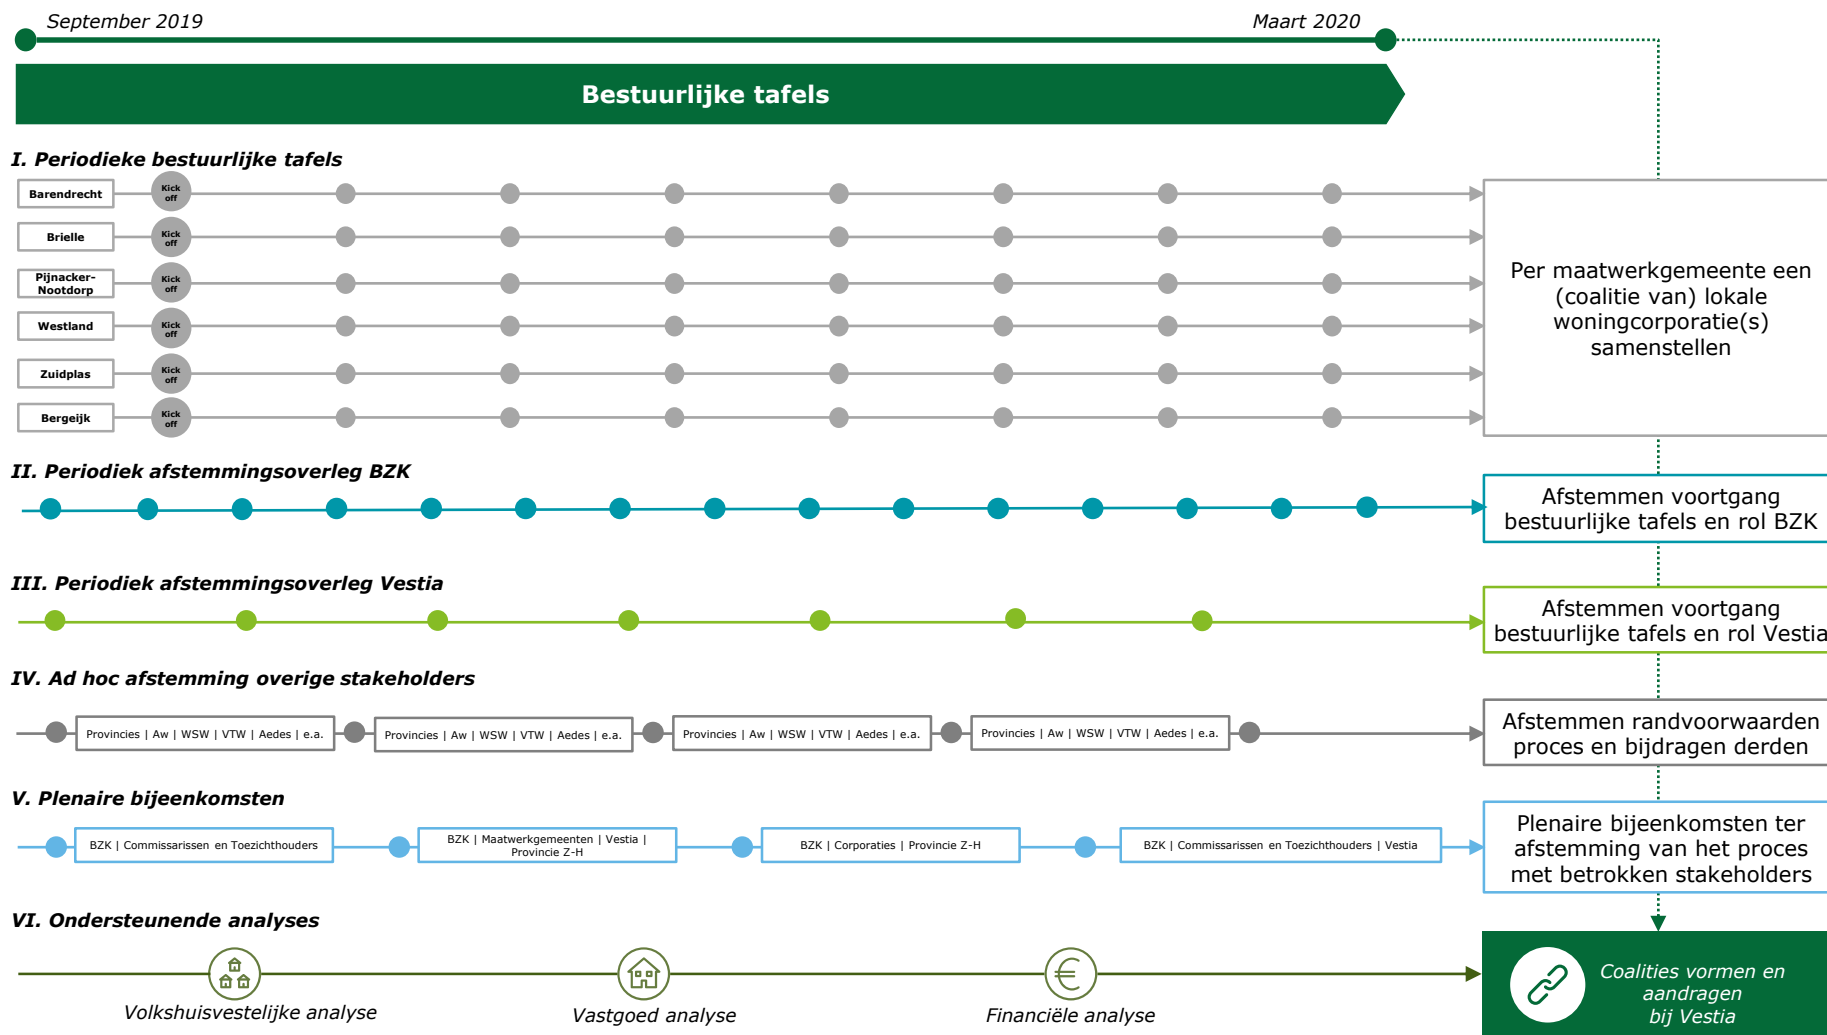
September 2019

Maart 2020

Bestuurlijke tafels

I. Periodieke bestuurlijke tafels

Barendrecht
Kick off

Brielle
Kick off

Pijnacker-Nootdorp
Kick off

Westland
Kick off

Zuidplas
Kick off

Bergeijk
Kick off

Per maatwerkgemeente een (coalitie van) lokale woningcorporatie(s) samenstellen

II. Periodiek afstemmingsoverleg BZK

Afstemmen voortgang bestuurlijke tafels en rol BZK

III. Periodiek afstemmingsoverleg Vestia

Afstemmen voortgang bestuurlijke tafels en rol Vestia

IV. Ad hoc afstemming overige stakeholders

Provincies | Aw | WSW | VTW | Aedes | e.a.

Provincies | Aw | WSW | VTW | Aedes | e.a.

Provincies | Aw | WSW | VTW | Aedes | e.a.

Provincies | Aw | WSW | VTW | Aedes | e.a.

Afstemmen randvoorwaarden proces en bijdragen derden

V. Plenaire bijeenkomsten

BZK | Commissarissen en Toezichthouders

BZK | Maatwerkgemeenten | Vestia | Provincie Z-H

BZK | Corporaties | Provincie Z-H

BZK | Commissarissen en Toezichthouders | Vestia

Plenaire bijeenkomsten ter afstemming van het proces met betrokken stakeholders

VI. Ondersteunende analyses

Volkshuisvestelijke analyse

Vastgoed analyse

Financiële analyse

Coalities vormen en aandragen bij Vestia